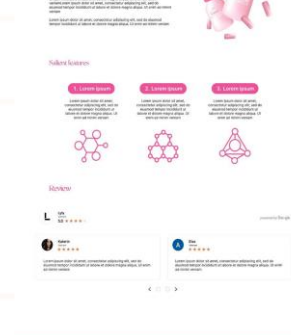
Lorem ipsum dolor sit amet, consectetur adipiscing elit, sed do eiusmod tempor incididunt ut labore et dolore magna aliqua. Ut enim ad minim veniam

Lorem ipsum dolor sit amet, consectetur adipiscing elit, sed do eiusmod tempor incididunt ut labore et dolore magna aliqua.

Salient features

1. Lorem ipsum

Lorem ipsum dolor sit amet, consectetur adipiscing elit, sed do eiusmod tempor incididunt ut labore et dolore magna aliqua. Ut enim ad minim veniam

2. Lorem ipsum

Lorem ipsum dolor sit amet, consectetur adipiscing elit, sed do eiusmod tempor incididunt ut labore et dolore magna aliqua. Ut enim ad minim veniam

3. Lorem ipsum

Lorem ipsum dolor sit amet, consectetur adipiscing elit, sed do eiusmod tempor incididunt ut labore et dolore magna aliqua. Ut enim ad minim veniam

Review

L

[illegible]
5.0 ★★★★★

powered by Google

Aparna
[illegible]
★★★★★

Lorem ipsum dolor sit amet, consectetur adipiscing elit, sed do eiusmod tempor incididunt ut labore et dolore magna aliqua. Ut enim ad minim veniam

A

Riya
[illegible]
★★★★★

Lorem ipsum dolor sit amet, consectetur adipiscing elit, sed do eiusmod tempor incididunt ut labore et dolore magna aliqua. Ut enim ad minim veniam

‹ ›